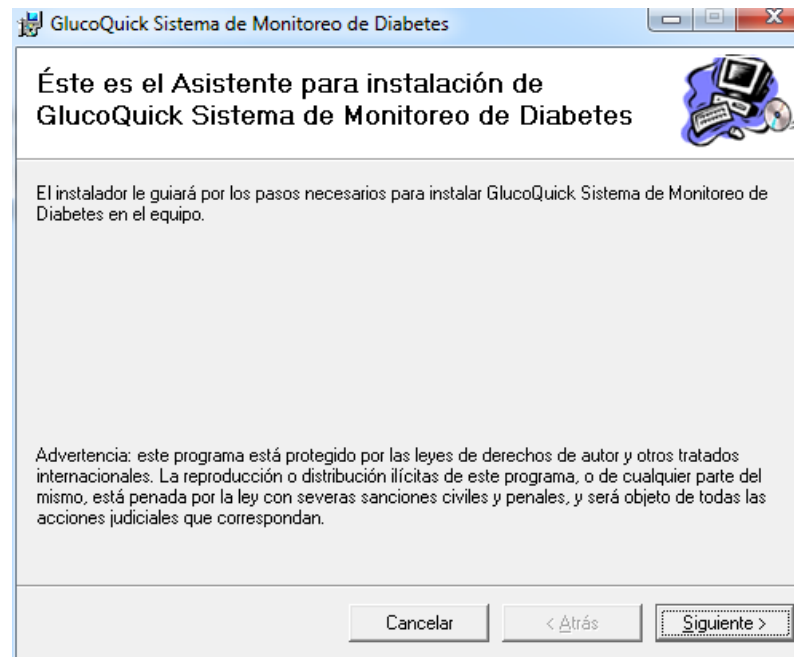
GlucoQuick Sistema de Monitoreo de Diabetes

Éste es el Asistente para instalación de GlucoQuick Sistema de Monitoreo de Diabetes

El instalador le guiará por los pasos necesarios para instalar GlucoQuick Sistema de Monitoreo de Diabetes en el equipo.

Advertencia: este programa está protegido por las leyes de derechos de autor y otros tratados internacionales. La reproducción o distribución ilícitas de este programa, o de cualquier parte del mismo, está penada por la ley con severas sanciones civiles y penales, y será objeto de todas las acciones judiciales que correspondan.

Cancelar

< Atrás

Siguiente >